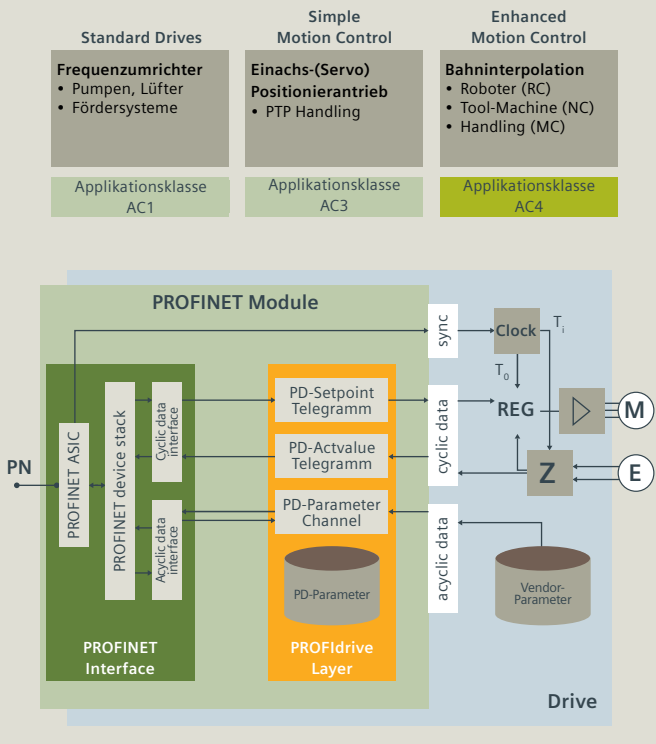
Standard Drives

Frequenzumrichter
• Pumpen, Lüfter
• Fördersysteme

Applikationsklasse AC1

Simple Motion Control

Einachs-(Servo) Positionierantrieb
• PTP Handling

Applikationsklasse AC3

Enhanced Motion Control

Bahninterpolation
• Roboter (RC)
• Tool-Machine (NC)
• Handling (MC)

Applikationsklasse AC4

PROFINET Module

PN

PROFINET ASIC

PROFINET device stack

Cyclic data interface

Acyclic data interface

PROFINET Interface

PD-Setpoint Telegramm

PD-Actvalue Telegramm

PD-Parameter Channel

PD-Parameter

PROFIdrive Layer

sync

cyclic data

acyclic data

Clock

$T_i$

$T_0$

REG

M

Z

E

Vendor-Parameter

Drive